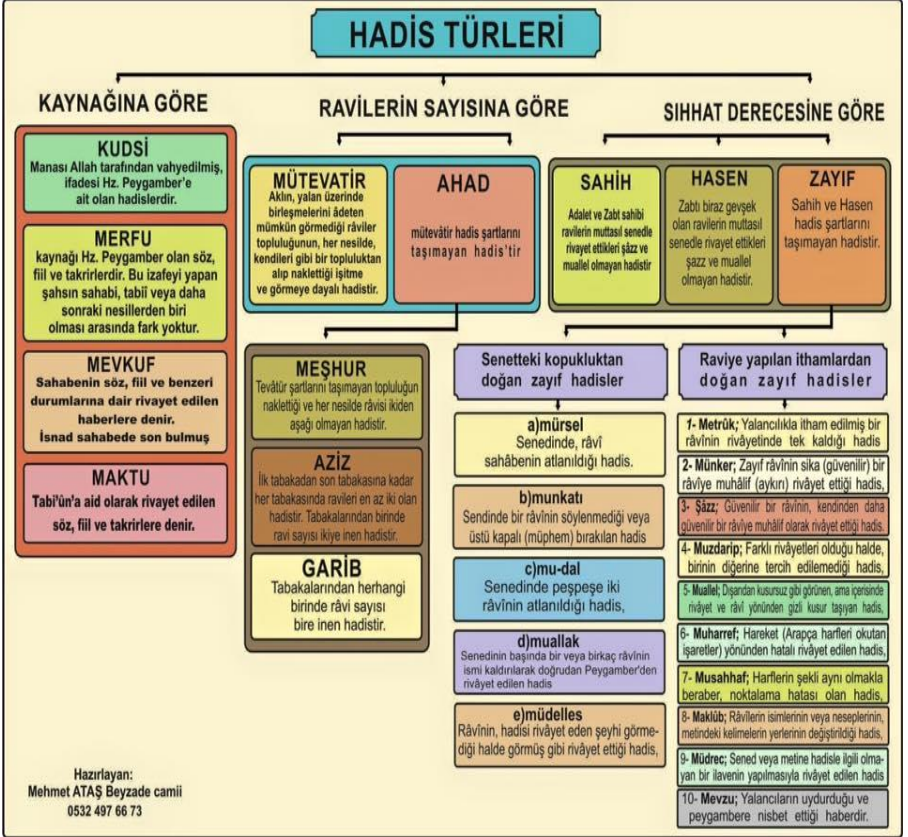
HADİS TÜRLERİ

KAYNAĞINA GÖRE

RAVİLERİN SAYISINA GÖRE

SIHHAT DERECESİNE GÖRE

KUDSİ
Manası Allah tarafından vahyedilmiş, ifadesi Hz. Peygamber'e ait olan hadislerdir.

MERFU
kaynağı Hz. Peygamber olan söz, fiil ve takrirlerdir. Bu izafeyi yapan şahsın sahabi, tabiî veya daha sonraki nesillerden biri olması arasında fark yoktur.

MEVKUF
Sahabenin söz, fiil ve benzeri durumlarına dair rivayet edilen haberlere denir. İsnad sahabede son bulmuş

MAKTU
Tabi'ün'a aid olarak rivayet edilen söz, fiil ve takrirlere denir.

MÜTEVATİR
Aklın, yalan üzerinde birleşmelerini âdeten mümkün görmediği râviler topluluğunun, her nesilde, kendileri gibi bir topluluktan alıp nakletti̇ği işitme ve görmeye dayalı hadistir.

AHAD
mütevâtir hadis şartlarını taşımayan hadis'tir

SAHİH
Adalet ve Zabt sahibi ravilerin muttasıl senedle rivayet ettikleri şazz ve muallel olmayan hadistir

HASEN
Zabtı biraz gevşek olan ravilerin muttasıl senedle rivayet ettikleri şazz ve muallel olmayan hadistir.

ZAYIF
Sahih ve Hasen hadis şartlarını taşımayan hadistir.

MEŞHUR
Tevâtür şartlarını taşımayan topluluğun nakletti̇ği ve her nesilde râvisi ikiden aşağı olmayan hadistir.

AZİZ
İlk tabakadan son tabakasına kadar her tabakasında ravileri en az iki olan hadistir. Tabakalarından birinde ravi sayısı ikiye inen hadistir.

GARİB
Tabakalarından herhangi birinde râvi sayısı bire inen hadistir.

Senetteki kopukluktan doğan zayıf hadisler

a)mürsel
Senedinde, râvî sahâbenin atlanıldığı hadis.

b)munkatı
Sendinde bir râvinin söylenmediği veya üstü kapalı (müphem) bırakılan hadis

c)mu-dal
Senedinde peşpeşe iki râvînin atlanıldığı hadis,

d)muallak
Senedinin başında bir veya birkaç râvînin ismi kaldırılarak doğrudan Peygamber'den rivâyet edilen hadis

e)müdelles
Râvînin, hadisi rivâyet eden şeyhi görmediği halde görmüş gibi rivâyet ettiği hadis,

Raviye yapılan ithamlardan doğan zayıf hadisler

1- Metrûk; Yalancılıkla itham edilmiş bir râvînin rivâyetinde tek kaldığı hadis

2- Münker; Zayıf râvînin sika (güvenilir) bir râvîye muhâlif (aykırı) rivâyet ettiği hadis,

3- Şâzz; Güvenilir bir râvînin, kendinden daha güvenilir bir râvîye muhâlif olarak rivâyet ettiği hadis,

4- Muzdarip; Farklı rivâyetleri olduğu halde, birinin diğerine tercih edilemediği hadis,

5- Muallel; Dışarıdan kusursuz gibi görünen, ama içerisinde rivâyet ve râvî yönünden gizli kusur taşıyan hadis,

6- Muharref; Hareket (Arapça harfleri okutan işaretler) yönünden hatalı rivâyet edilen hadis,

7- Musahhaf; Harflerin şekli aynı olmakla beraber, noktalama hatası olan hadis,

8- Maklûb; Râvîlerin isimlerinin veya neseplerinin, metindeki kelimelerin yerlerinin değiştirildiği hadis,

9- Müdrec; Sened veya metine hadisle ilgili olmayan bir ilavenin yapılmasıyla rivâyet edilen hadis

10- Mevzu; Yalancıların uydurduğu ve peygambere nisbet ettiği haberdir.

Hazırlayan:
Mehmet ATAŞ Beyzade camii
0532 497 66 73